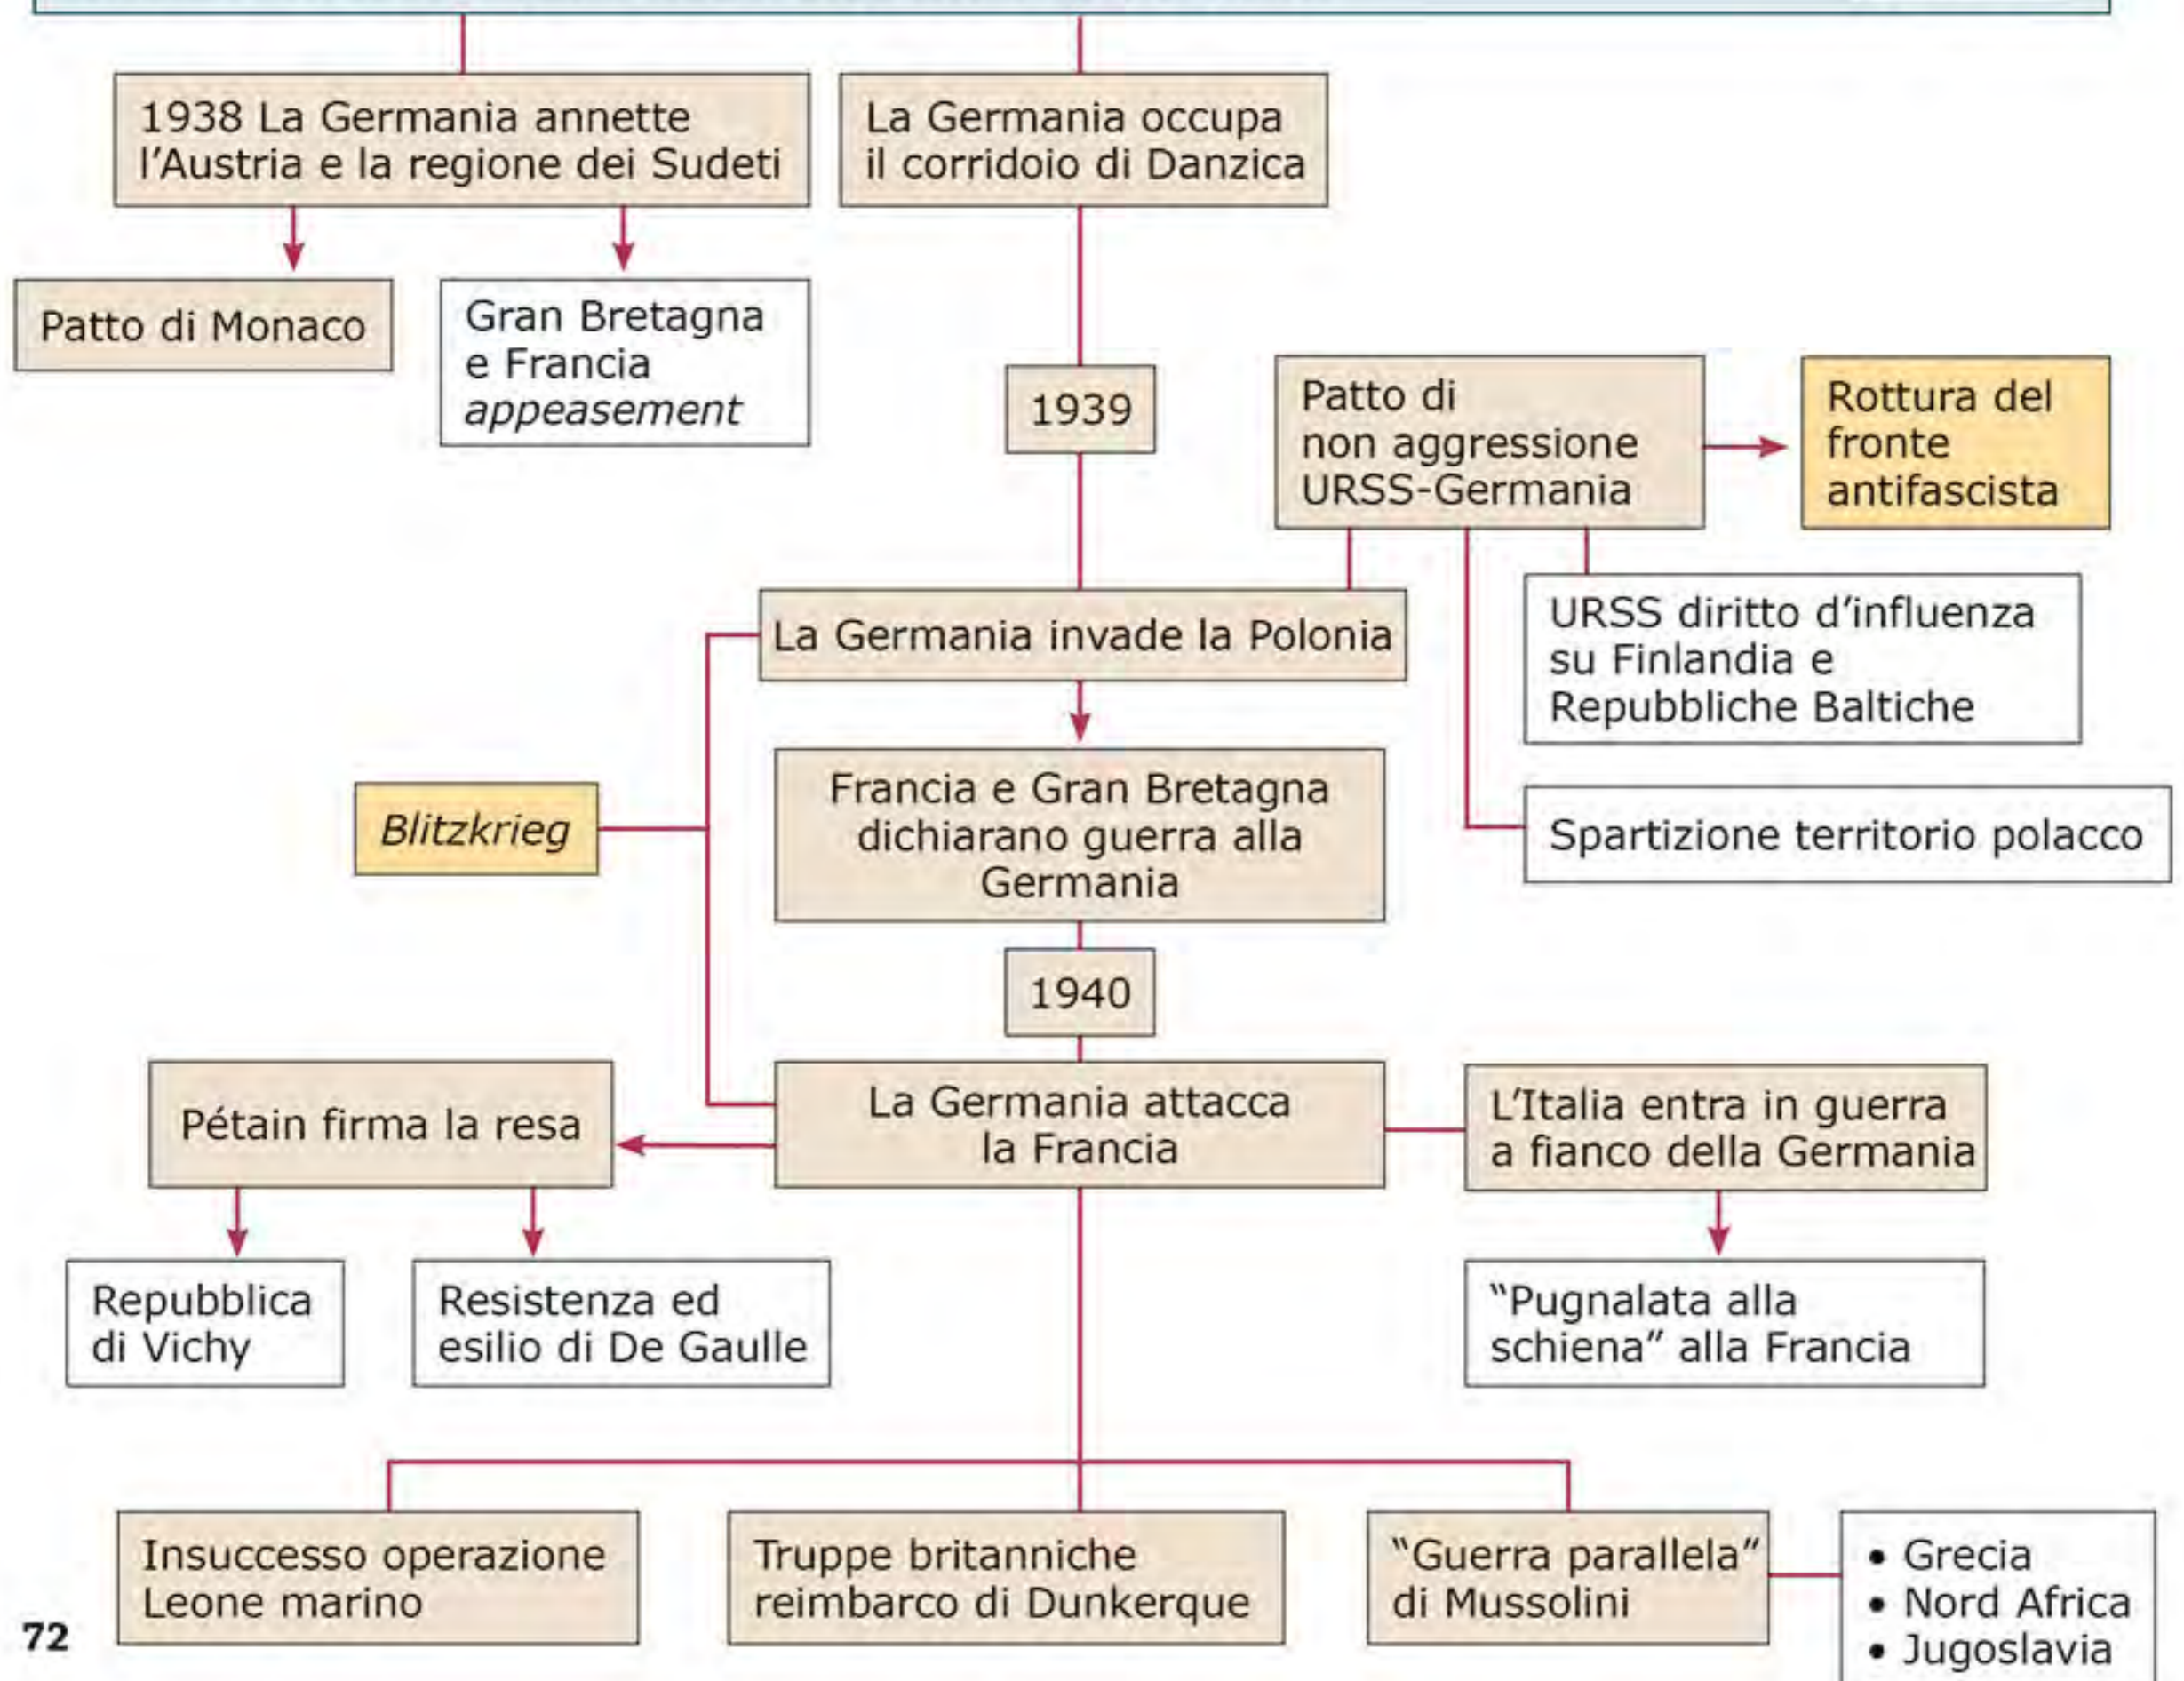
1938 La Germania annette l'Austria e la regione dei Sudeti

La Germania occupa il corridoio di Danzica

Patto di Monaco

Gran Bretagna e Francia *appeasement*

1939

Patto di non aggressione URSS-Germania

Rottura del fronte antifascista

URSS diritto d'influenza su Finlandia e Repubbliche Baltiche

La Germania invade la Polonia

Blitzkrieg

Francia e Gran Bretagna dichiarano guerra alla Germania

Spartizione territorio polacco

1940

Pétain firma la resa

La Germania attacca la Francia

L'Italia entra in guerra a fianco della Germania

Repubblica di Vichy

Resistenza ed esilio di De Gaulle

"Pugnalata alla schiena" alla Francia

Insuccesso operazione Leone marino

Truppe britanniche reimbarco di Dunkerque

"Guerra parallela" di Mussolini

• Grecia
• Nord Africa
• Jugoslavia

72